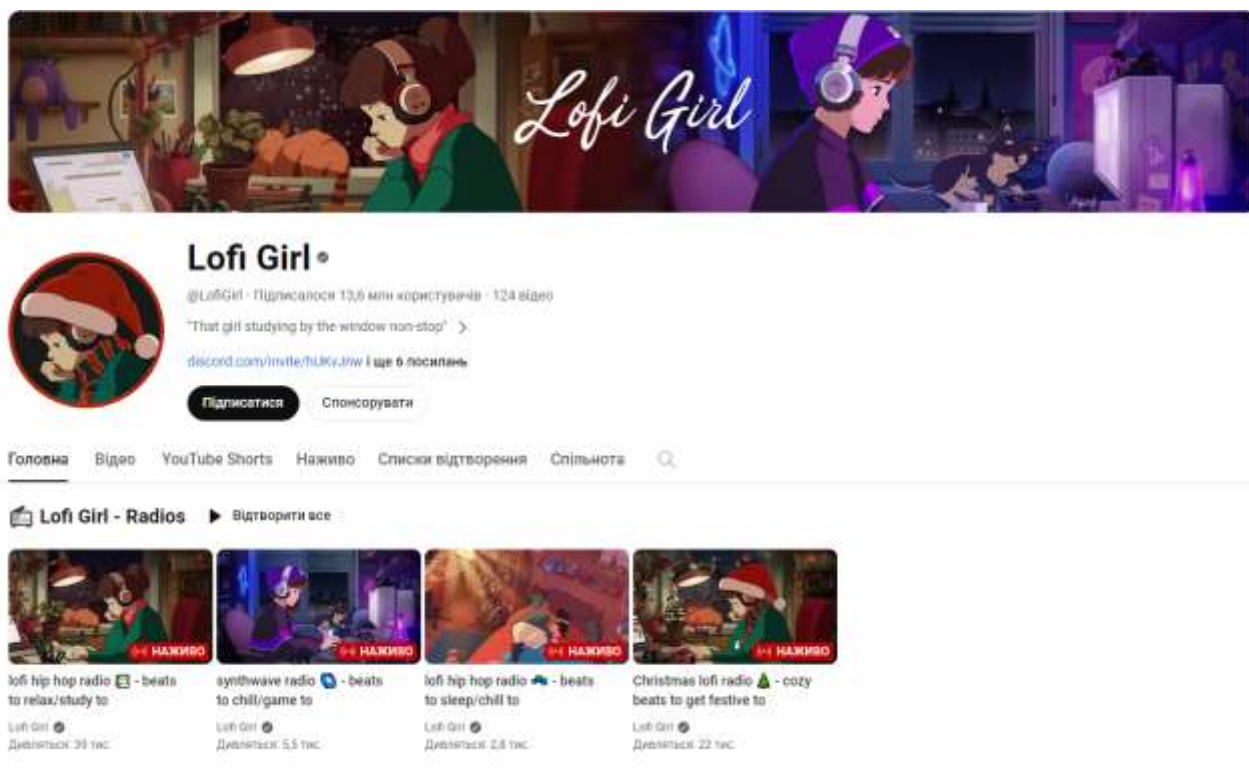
Lofi Girl

Lofi Girl

@LofiGirl · Підписалося 13,6 млн користувачів · 124 відео

"That girl studying by the window non-stop" >

discord.com/invite/hUKvJnw і ще 6 посилань

Підписатися

Спонсорувати

Головна Відео YouTube Shorts Наживо Списки відтворення Спільнота

Lofi Girl - Radios

Відтворити все

НАЖИВО

lofi hip hop radio 📚 - beats to relax/study to

Lofi Girl

Дивляться: 39 тис.

НАЖИВО

synthwave radio 🌌 - beats to chill/game to

Lofi Girl

Дивляться: 5,5 тис.

НАЖИВО

lofi hip hop radio 💤 - beats to sleep/chill to

Lofi Girl

Дивляться: 2,8 тис.

НАЖИВО

Christmas lofi radio 🎄 - cozy beats to get festive to

Lofi Girl

Дивляться: 22 тис.